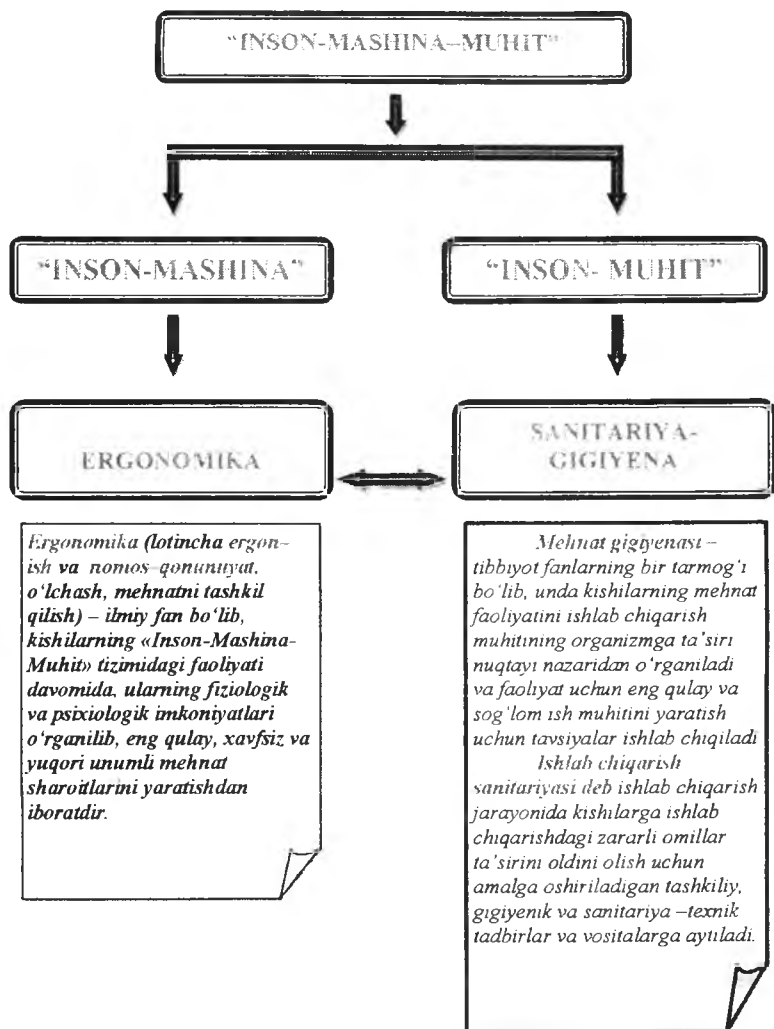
"INSON-MASHINA–MUHIT"

"INSON-MASHINA"

"INSON- MUHIT"

ERGONOMIKA

SANITARIYA-GIGIYENA

Ergonomika (lotincha ergon-ish va nomos-qonuniyat, o'lchash, mehnatni tashkil qilish) – ilmiy fan bo'lib, kishilarning «Inson-Mashina-Muhit» tizimidagi faoliyati davomida, ularning fiziologik va psixiologik imkoniyatlari o'rganilib, eng qulay, xavfsiz va yuqori unumli mehnat sharoitlarini yaratishdan iboratdir.

Mehnat gigiyenasi – tibbiyot fanlarning bir tarmog'i bo'lib, unda kishilarning mehnat faoliyatini ishlab chiqarish muhitining organizmga ta'siri nuqtayi nazaridan o'rganiladi va faoliyat uchun eng qulay va sog'lom ish muhitini yaratish uchun tavsiyalar ishlab chiqiladi.

Ishlab chiqarish sanitariyasi deb ishlab chiqarish jarayonida kishilarga ishlab chiqarishdagi zararli omillar ta'sirini oldini olish uchun amalga oshiriladigan tashkiliy, gigiyenik va sanitariya –texnik tadbirlar va vositalarga aytiladi.